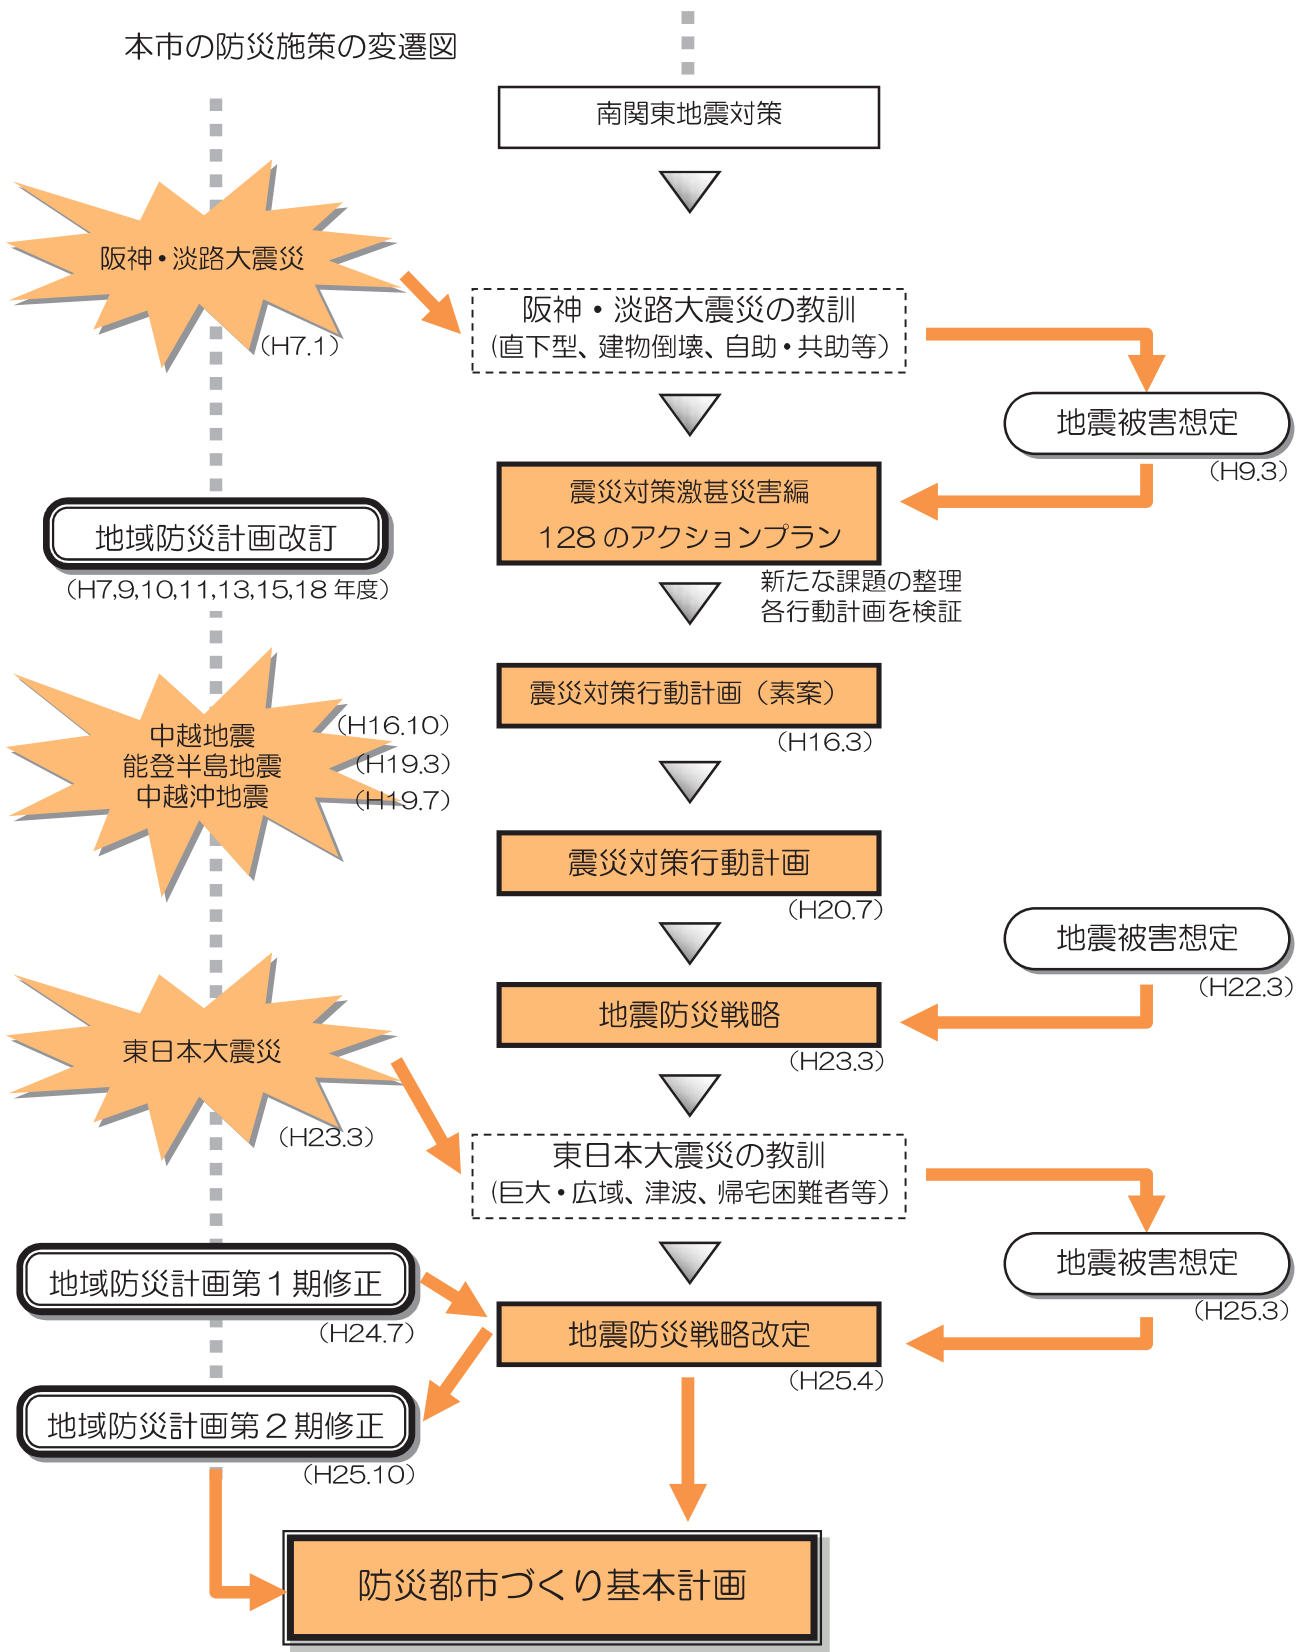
本市の防災施策の変遷図

南関東地震対策

阪神・淡路大震災
（H7.1）

阪神・淡路大震災の教訓
（直下型、建物倒壊、自助・共助等）

地震被害想定
（H9.3）

震災対策激甚災害編
128 のアクションプラン

地域防災計画改訂
（H7,9,10,11,13,15,18 年度）

新たな課題の整理
各行動計画を検証

震災対策行動計画（素案）
（H16.3）

中越地震
能登半島地震
中越沖地震
（H16.10）
（H19.3）
（H19.7）

震災対策行動計画
（H20.7）

地震被害想定
（H22.3）

地震防災戦略
（H23.3）

東日本大震災
（H23.3）

東日本大震災の教訓
（巨大・広域、津波、帰宅困難者等）

地震被害想定
（H25.3）

地域防災計画第 1 期修正
（H24.7）

地震防災戦略改定
（H25.4）

地域防災計画第 2 期修正
（H25.10）

防災都市づくり基本計画